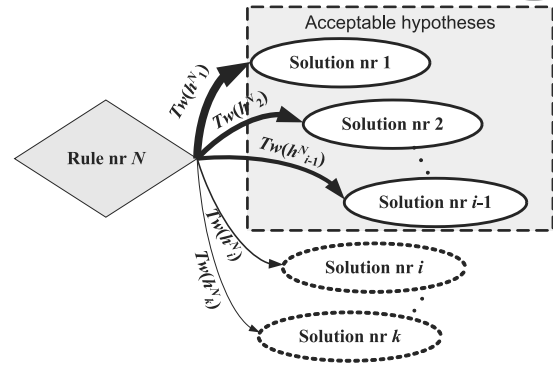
Acceptable hypotheses

Rule nr $N$

$Tw(h^{N}_{1})$

Solution nr 1

$Tw(h^{N}_{2})$

Solution nr 2

$Tw(h^{N}_{i-1})$

Solution nr $i$-1

$Tw(h^{N}_{i})$

Solution nr $i$

$Tw(h^{N}_{k})$

Solution nr $k$